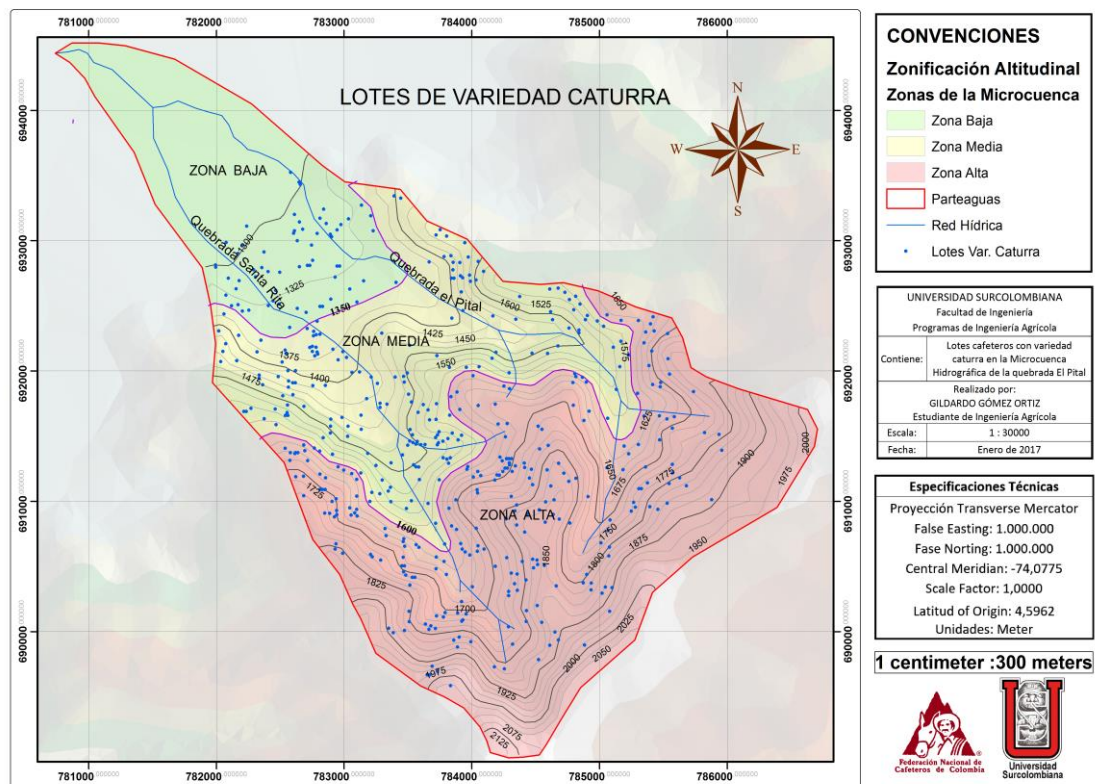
781000 782000 783000 784000 785000 786000

694000 693000 692000 691000 690000

LOTES DE VARIEDAD CATURRA

N
W E
S

ZONA BAJA

Quebrada Santa Rita

Quebrada el Pital

ZONA MEDIA

ZONA ALTA

1300 1325 1350 1375 1400 1425 1450 1475 1500 1525 1550 1575 1600 1625 1650 1675 1700 1725 1750 1775 1800 1825 1850 1875 1900 1925 1950 1975 2000 2025 2050 2075 2125

CONVENCIONES

Zonificación Altitudinal

Zonas de la Microcuenca

Zona Baja

Zona Media

Zona Alta

Parteaguas

Red Hídrica

Lotes Var. Caturra

UNIVERSIDAD SURCOLOMBIANA
Facultad de Ingeniería
Programas de Ingeniería Agrícola

| Contiene: | Lotes cafeteros con variedad caturra en la Microcuenca Hidrográfica de la quebrada El Pital |
|---|---|
| Realizado por: GILDARDO GÓMEZ ORTIZ Estudiante de Ingeniería Agrícola | |
| Escala: | 1 : 30000 |
| Fecha: | Enero de 2017 |

Especificaciones Técnicas
Proyección Transverse Mercator
False Easting: 1.000.000
Fase Norting: 1.000.000
Central Meridian: -74,0775
Scale Factor: 1,0000
Latitud of Origin: 4,5962
Unidades: Meter

1 centimeter :300 meters

Federación Nacional de Cafeteros de Colombia

Universidad Surcolombiana